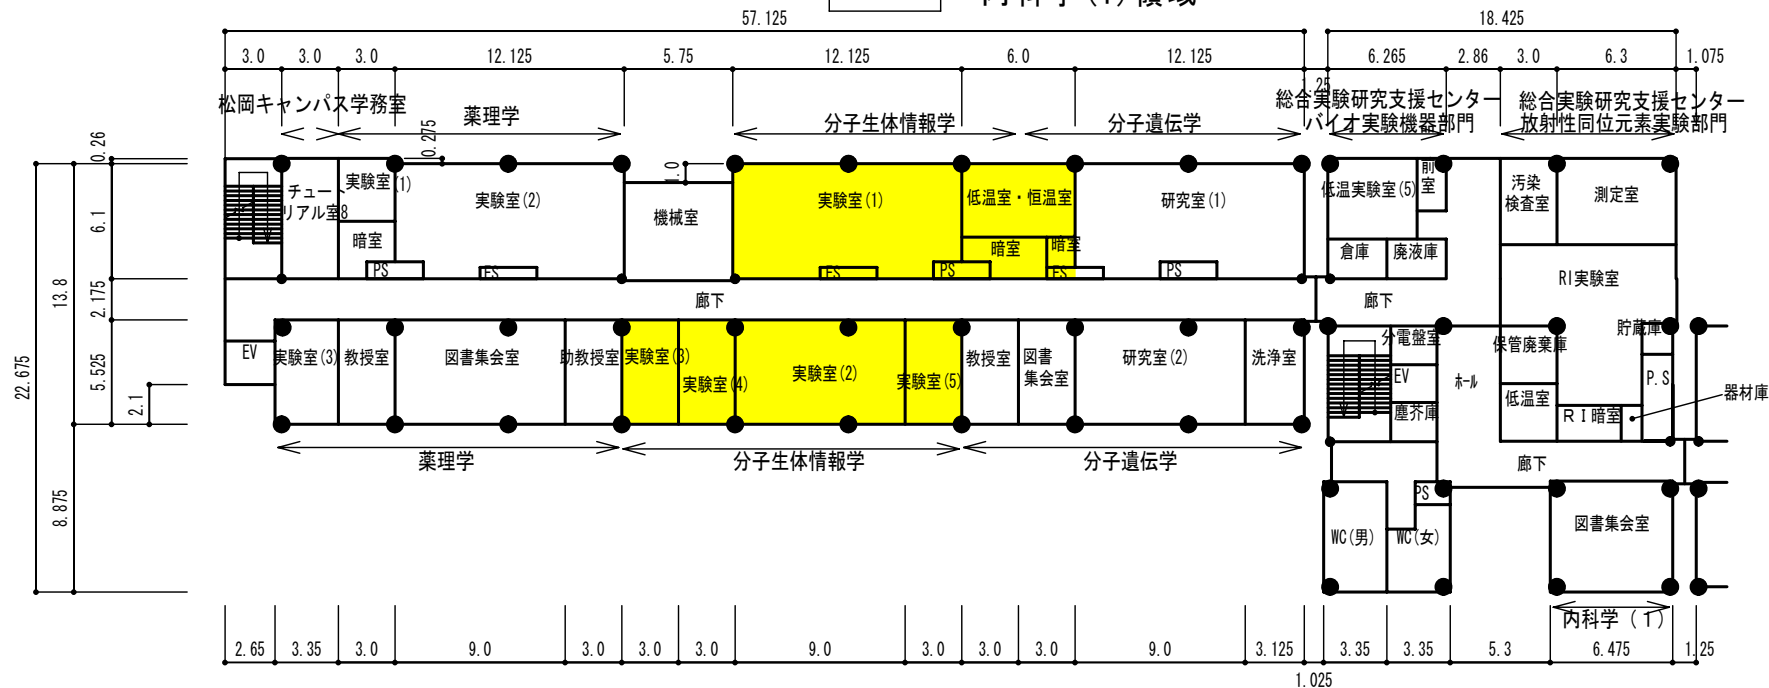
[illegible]

57.125

18.425

3.0 3.0 3.0 12.125 5.75 12.125 6.0 12.125

6.265 2.86 3.0 6.3 1.075

1.25

松岡キャンパス学務室

薬理学

0.275

分子生体情報学

分子遺伝学

総合実験研究支援センター
バイオ実験機器部門

総合実験研究支援センター
放射性同位元素実験部門

0.26

6.1

13.8

2.175

5.525

22.675

2.1

8.875

チュートリアル室8

実験室(1)

暗室

PS

実験室(2)

PS

1.0

機械室

実験室(1)

PS

低温室・恒温室

暗室

PS

暗室

PS

研究室(1)

PS

低温実験室(5)

前室

倉庫

廃液庫

汚染検査室

測定室

RI実験室

廊下

廊下

EV

実験室(3)

教授室

図書集会室

助教授室

実験室(3)

実験室(4)

実験室(2)

実験室(5)

教授室

図書集会室

研究室(2)

洗浄室

分電盤室

EV

塵芥庫

ホール

保管廃棄庫

貯蔵庫

低温室

P.S

RI暗室

器材庫

薬理学

分子生体情報学

分子遺伝学

廊下

PS

WC(男)

WC(女)

図書集会室

内科学(1)

2.65 3.35 3.0 9.0 3.0 3.0 3.0 9.0 3.0 3.0 3.0 9.0 3.125 3.35 3.35 5.3 6.475 1.25

1.025